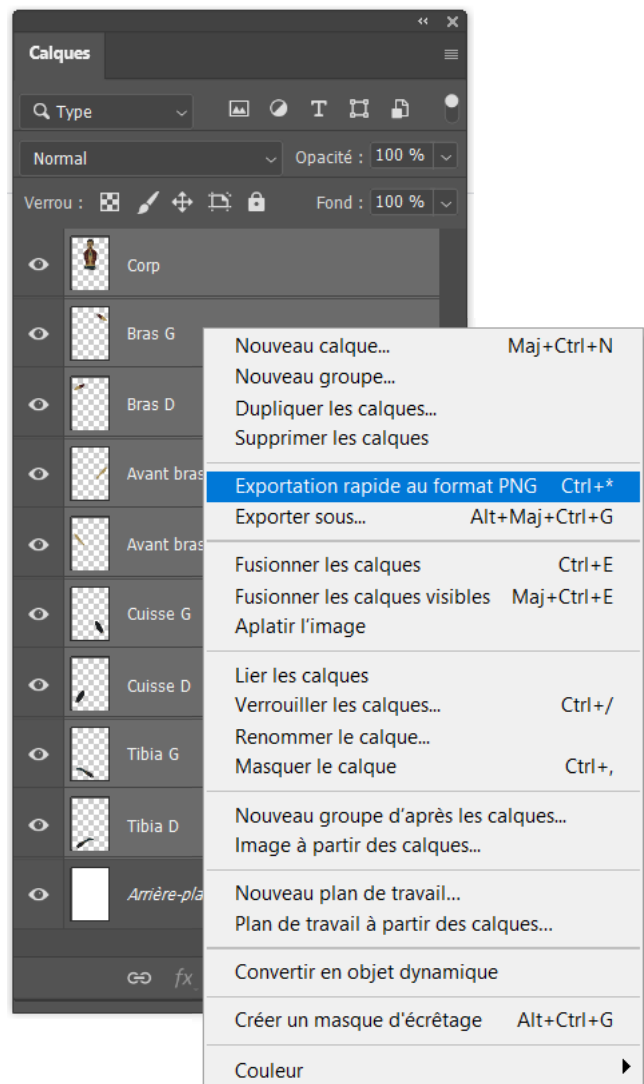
Calques

Type

Normal

Opacité : 100 %

Verrou :

Fond : 100 %

Corp

Bras G

Bras D

Avant bras

Avant bras

Cuisse G

Cuisse D

Tibia G

Tibia D

Arrière-pla

fx

Nouveau calque... Maj+Ctrl+N
Nouveau groupe...
Dupliquer les calques...
Supprimer les calques

Exportation rapide au format PNG Ctrl+*
Exporter sous... Alt+Maj+Ctrl+G

Fusionner les calques Ctrl+E
Fusionner les calques visibles Maj+Ctrl+E
Aplatir l'image

Lier les calques
Verrouiller les calques... Ctrl+/
Renommer le calque...
Masquer le calque Ctrl+,

Nouveau groupe d'après les calques...
Image à partir des calques...

Nouveau plan de travail...
Plan de travail à partir des calques...

Convertir en objet dynamique

Créer un masque d'écrêtage Alt+Ctrl+G

Couleur